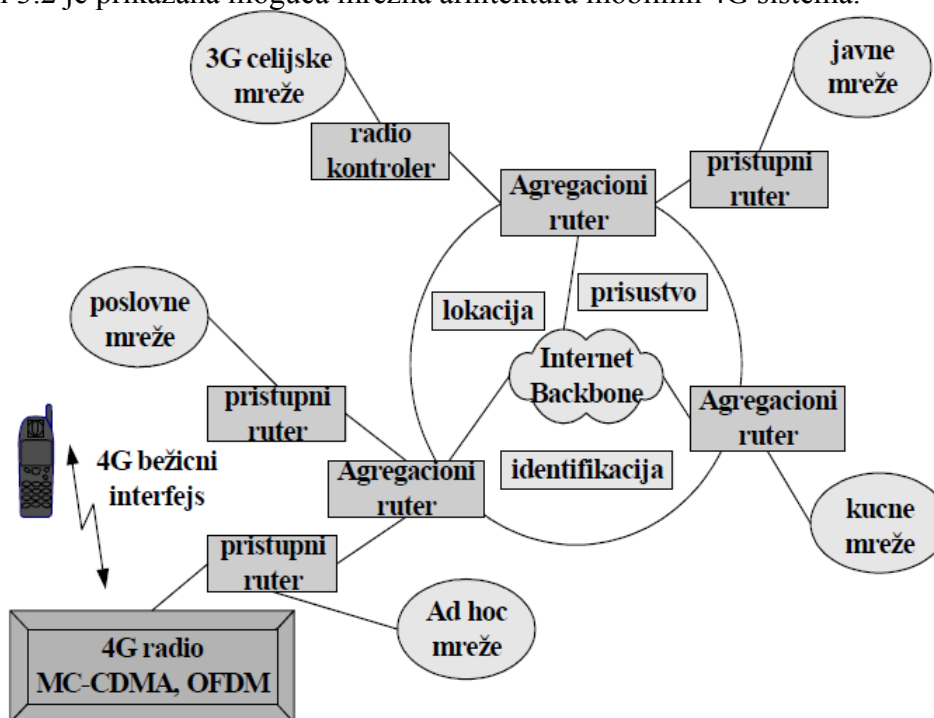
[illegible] 5.2 je prikazana moguća mrežna arhitektura mobilnih 4G sistema.

3G celijske mreže

javne mreže

radio kontroler

Agregacioni ruter

pristupni ruter

lokacija

prisustvo

poslovne mreže

Internet Backbone

pristupni ruter

Agregacioni ruter

4G bežicni interfejs

Agregacioni ruter

identifikacija

kucne mreže

pristupni ruter

Ad hoc mreže

4G radio MC-CDMA, OFDM